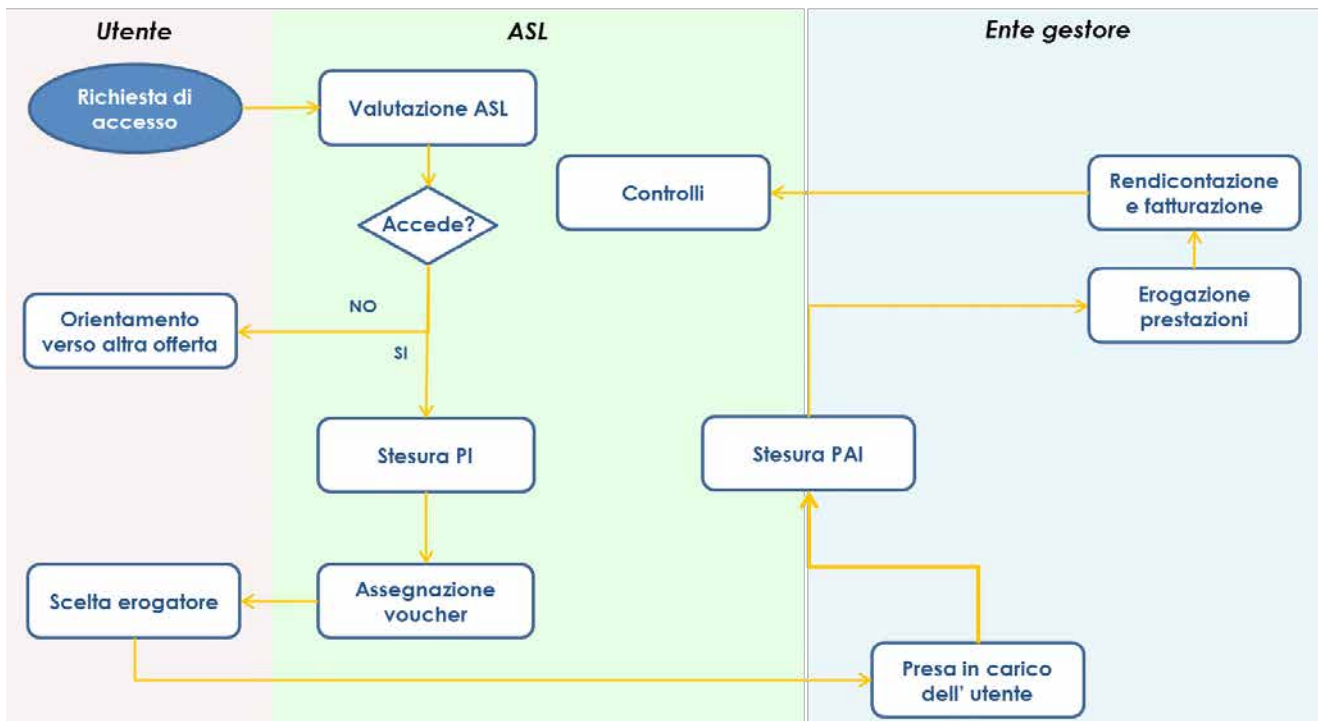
Utente

ASL

Ente gestore

Richiesta di accesso

Valutazione ASL

Accede?

NO

Orientamento verso altra offerta

SI

Stesura PI

Assegnazione voucher

Scelta erogatore

Controlli

Rendicontazione e fatturazione

Erogazione prestazioni

Stesura PAI

Presa in carico dell' utente